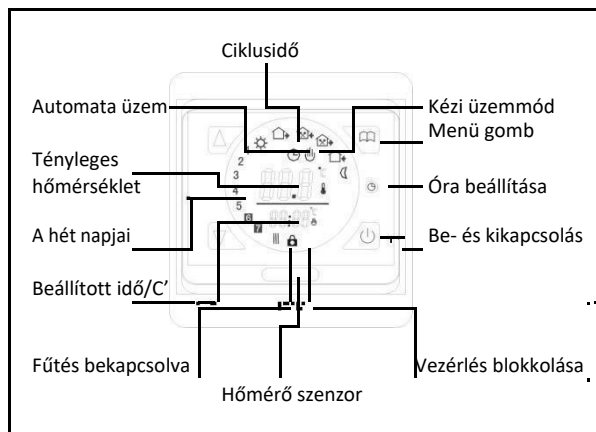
Ciklusidő

Automata üzem

Kézi üzemmód

Menü gomb

Tényleges hőmérséklet

Óra beállítása

A hét napjai

Be- és kikapcsolás

Beállított idő/C'

Fűtés bekapcsolva

Vezérlés blokkolása

Hőmérő szenzor

2
3
4
5
6
7